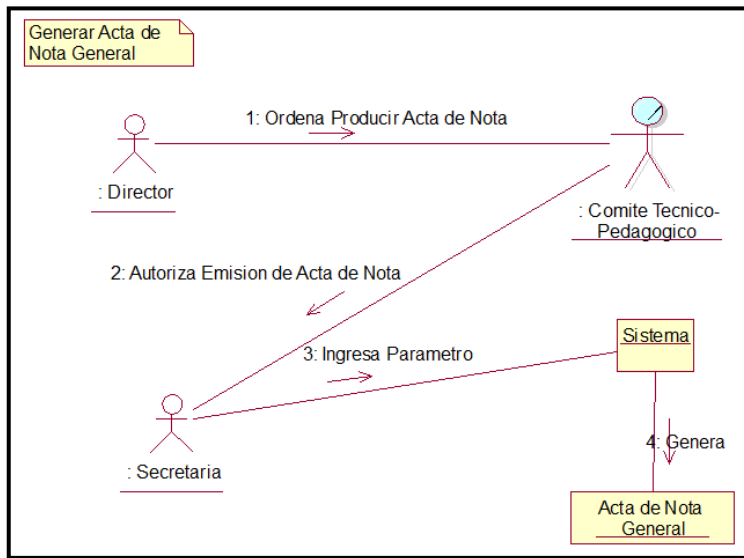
Generar Acta de Nota General

1: Ordena Producir Acta de Nota

: Director

: Comite Tecnico-Pedagogico

2: Autoriza Emision de Acta de Nota

3: Ingresa Parametro

Sistema

: Secretaria

4: Genera

Acta de Nota General